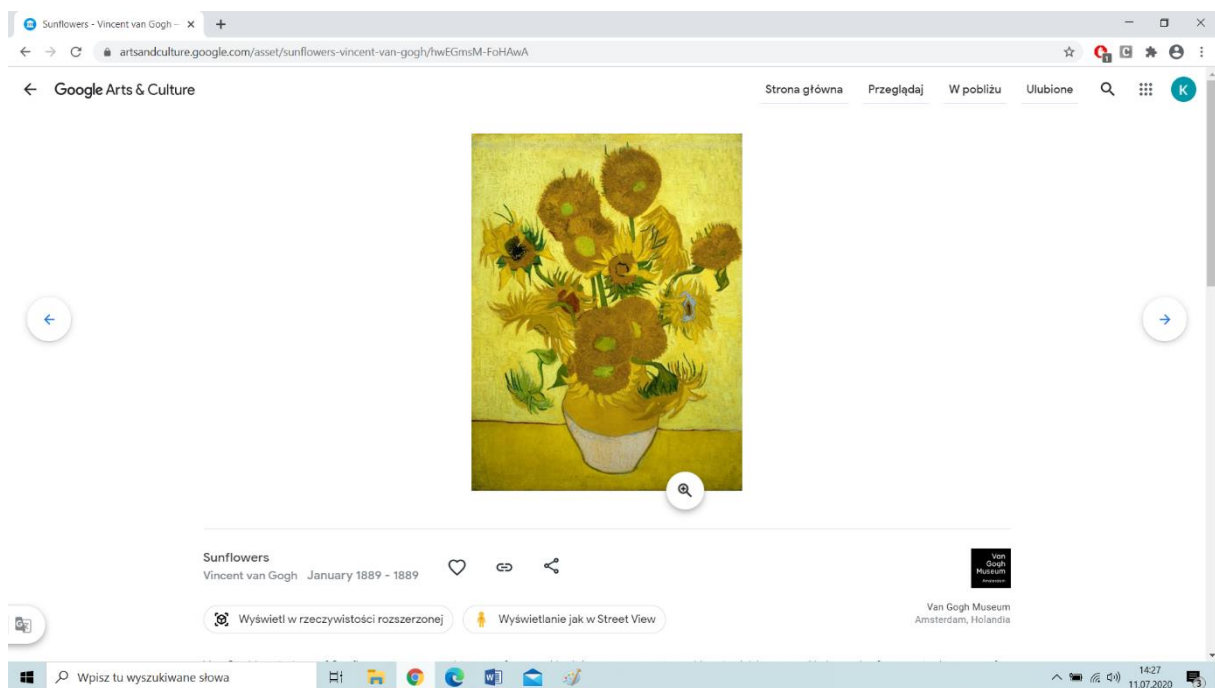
Sunflowers - Vincent van Gogh – ×

artsandculture.google.com/asset/sunflowers-vincent-van-gogh/hwEGmsM-FoHAwA

Google Arts & Culture

Strona główna Przeglądaj W pobliżu Ulubione

K

Sunflowers
Vincent van Gogh January 1889 - 1889

Van Gogh Museum Amsterdam

Wyświetl w rzeczywistości rozszerzonej

Wyświetlanie jak w Street View

Van Gogh Museum
Amsterdam, Holandia

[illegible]

Wpisz tu wyszukiwane słowa

14:27
11.07.2020

3